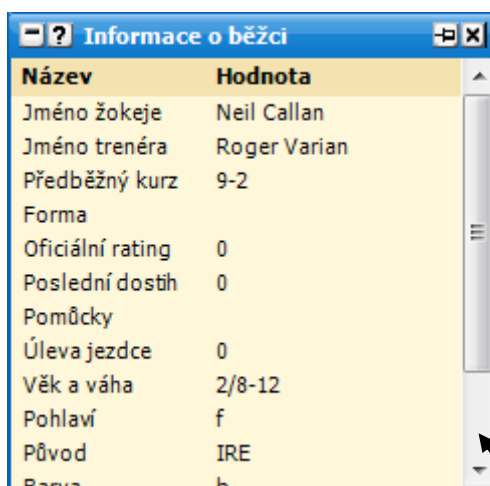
Informace o běžci

| Název | Hodnota |
|---|---|
| Jméno žokeje | Neil Callan |
| Jméno trenéra | Roger Varian |
| Předběžný kurz | 9-2 |
| Forma | |
| Oficiální rating | 0 |
| Poslední dostih | 0 |
| Pomůcky | |
| Úleva jezdce | 0 |
| Věk a váha | 2/8-12 |
| Pohlaví | f |
| Původ | IRE |
| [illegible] | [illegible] |